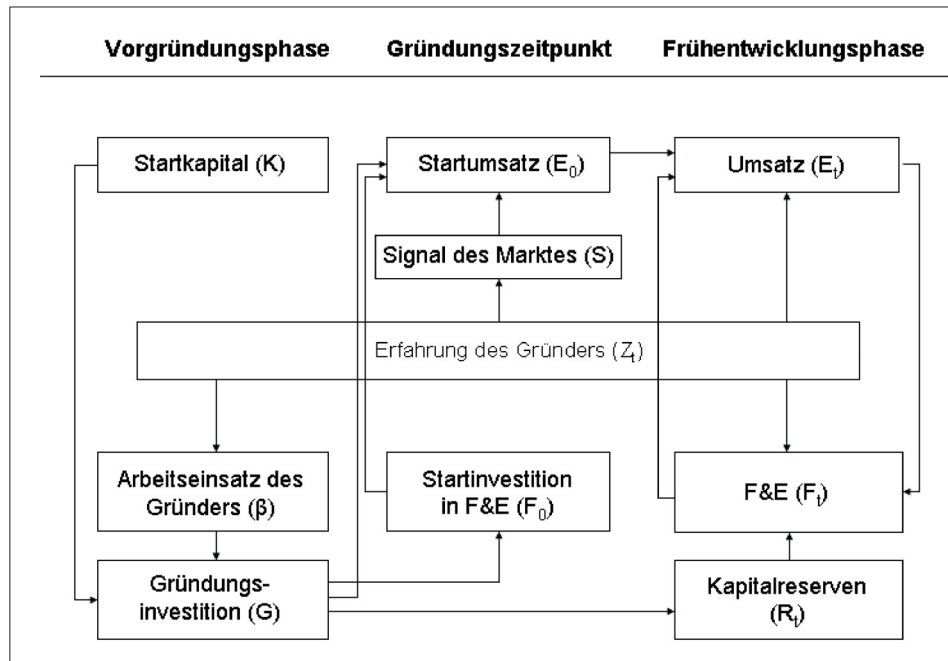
Vorgründungsphase

Gründungszeitpunkt

Frühentwicklungsphase

Startkapital (K)

Startumsatz ($E_0$)

Umsatz ($E_t$)

Signal des Marktes (S)

Erfahrung des Gründers ($Z_t$)

Arbeitseinsatz des Gründers (β)

Startinvestition in F&E ($F_0$)

F&E ($F_t$)

Gründungsinvestition (G)

Kapitalreserven ($R_t$)